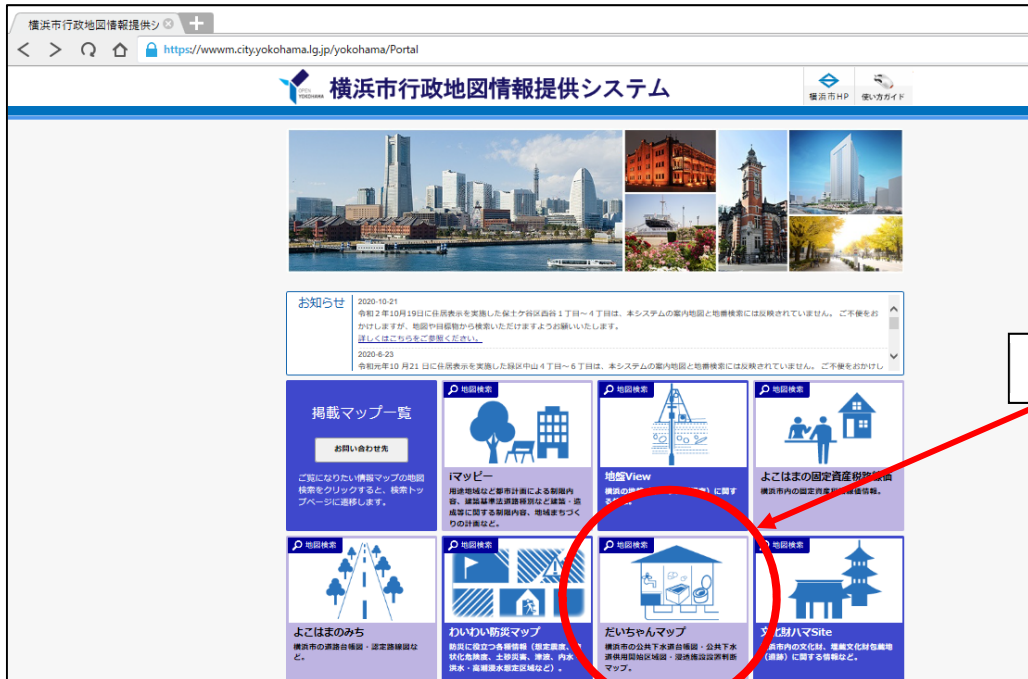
横浜市行政地図情報提供シ

https://wwwm.city.yokohama.lg.jp/yokohama/Portal

OPEN YOKOHAMA 横浜市行政地図情報提供システム

横浜市HP 使い方ガイド

お知らせ

2020-10-21
令和２年10月19日に住居表示を実施した保土ケ谷区西谷１丁目～４丁目は、本システムの案内地図と地番検索には反映されていません。ご不便をおかけしますが、地図や目標物から検索いただけますようお願いいたします。
詳しくはこちらをご参照ください。

2020-6-23
令和元年10月21日に住居表示を実施した緑区中山４丁目～６丁目は、本システムの案内地図と地番検索には反映されていません。ご不便をおかけし

掲載マップ一覧

お問い合わせ先

ご覧になりたい情報マップの地図検索をクリックすると、検索トップページに遷移します。

地図検索
iマッピー
用途地域など都市計画による制限内容、建築基準法道路種別など建築・造成等に関する制限内容、地域まちづくりの計画など。

地図検索
地盤View
横浜の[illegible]に関する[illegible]

地図検索
よこはまの固定資産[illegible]
横浜市内の固定資産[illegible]

地図検索
よこはまのみち
横浜市の道路台帳図・認定路線図など。

地図検索
わいわい防災マップ
防災に役立つ各種情報（想定震度、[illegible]状化危険度、土砂災害、津波、内水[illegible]洪水・高潮浸水想定区域など）。

地図検索
だいちゃんマップ
横浜市の公共下水道台帳図・公共下水道供用開始区域図・浸透施設設置判断マップ。

地図検索
文化財ハマSite
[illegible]浜市内の文化財、埋蔵文化財包蔵地（遺跡）に関する情報など。